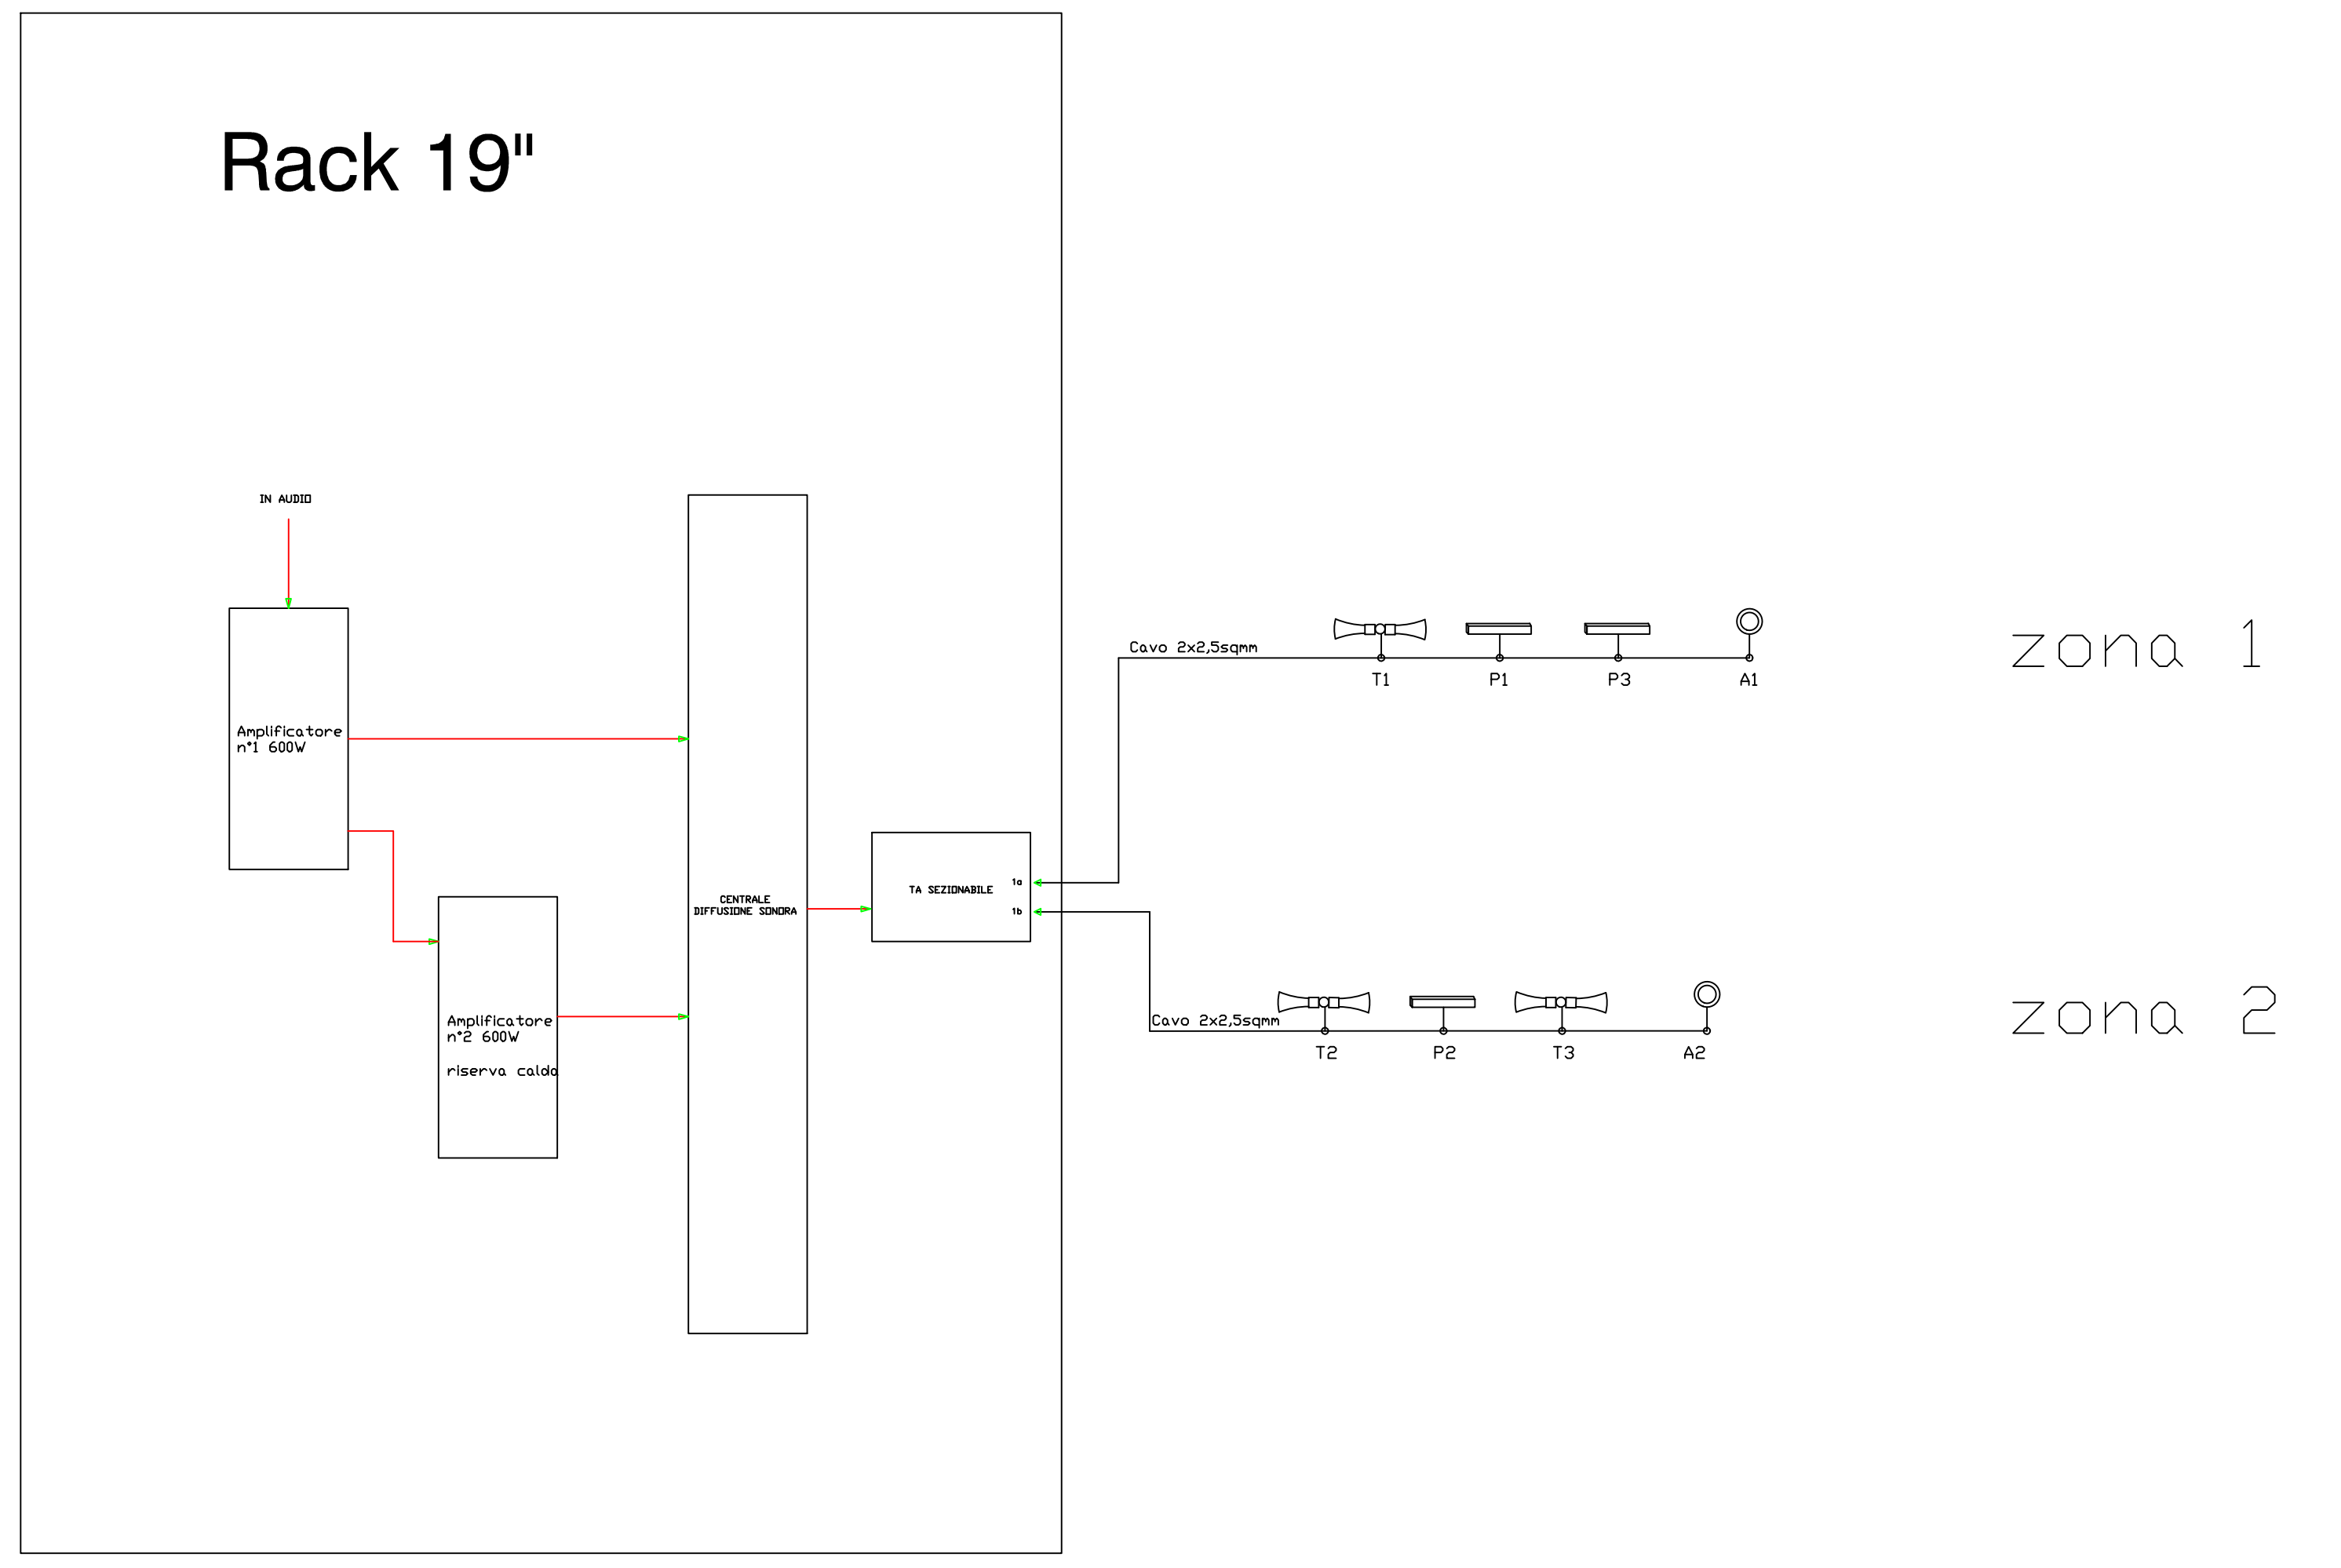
Rack 19"

IN AUDIO

Amplificatore
n°1 600W

Amplificatore
n°2 600W

riserva caldo

CENTRALE
DIFFUSIONE SONORA

TA SEZIONABILE

1a

1b

Cavo 2x2,5sqmm

T1 P1 P3 A1

zona 1

Cavo 2x2,5sqmm

T2 P2 T3 A2

zona 2